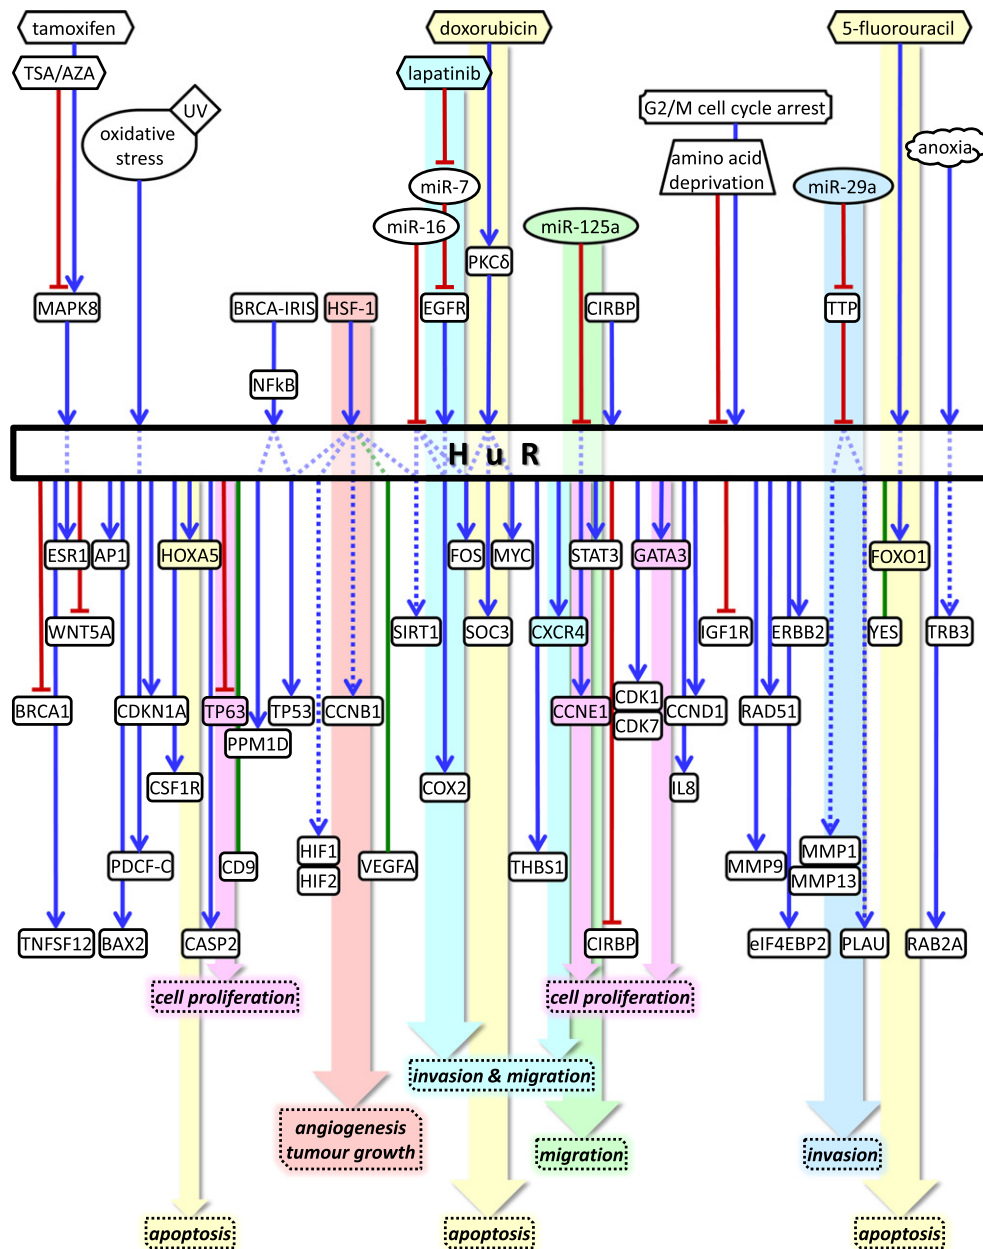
tamoxifen
TSA/AZA
doxorubicin
lapatinib
5-fluorouracil
UV
oxidative stress
G2/M cell cycle arrest
amino acid deprivation
anoxia
miR-7
miR-16
miR-125a
miR-29a
PKCδ
MAPK8
BRCA-IRIS
HSF-1
EGFR
CIRBP
TTP
NFkB
H u R
ESR1
AP1
HOXA5
FOS
MYC
STAT3
GATA3
FOXO1
WNT5A
SIRT1
SOC3
CXCR4
IGF1R
ERBB2
YES
TRB3
BRCA1
CDKN1A
TP63
TP53
CCNB1
CCNE1
CDK1
CDK7
CCND1
RAD51
PPM1D
CSF1R
COX2
IL8
HIF1
HIF2
VEGFA
THBS1
MMP1
MMP13
PDCF-C
CD9
MMP9
TNFSF12
BAX2
CASP2
CIRBP
eIF4EBP2
PLAU
RAB2A
cell proliferation
cell proliferation
invasion & migration
angiogenesis tumour growth
migration
invasion
apoptosis
apoptosis
apoptosis